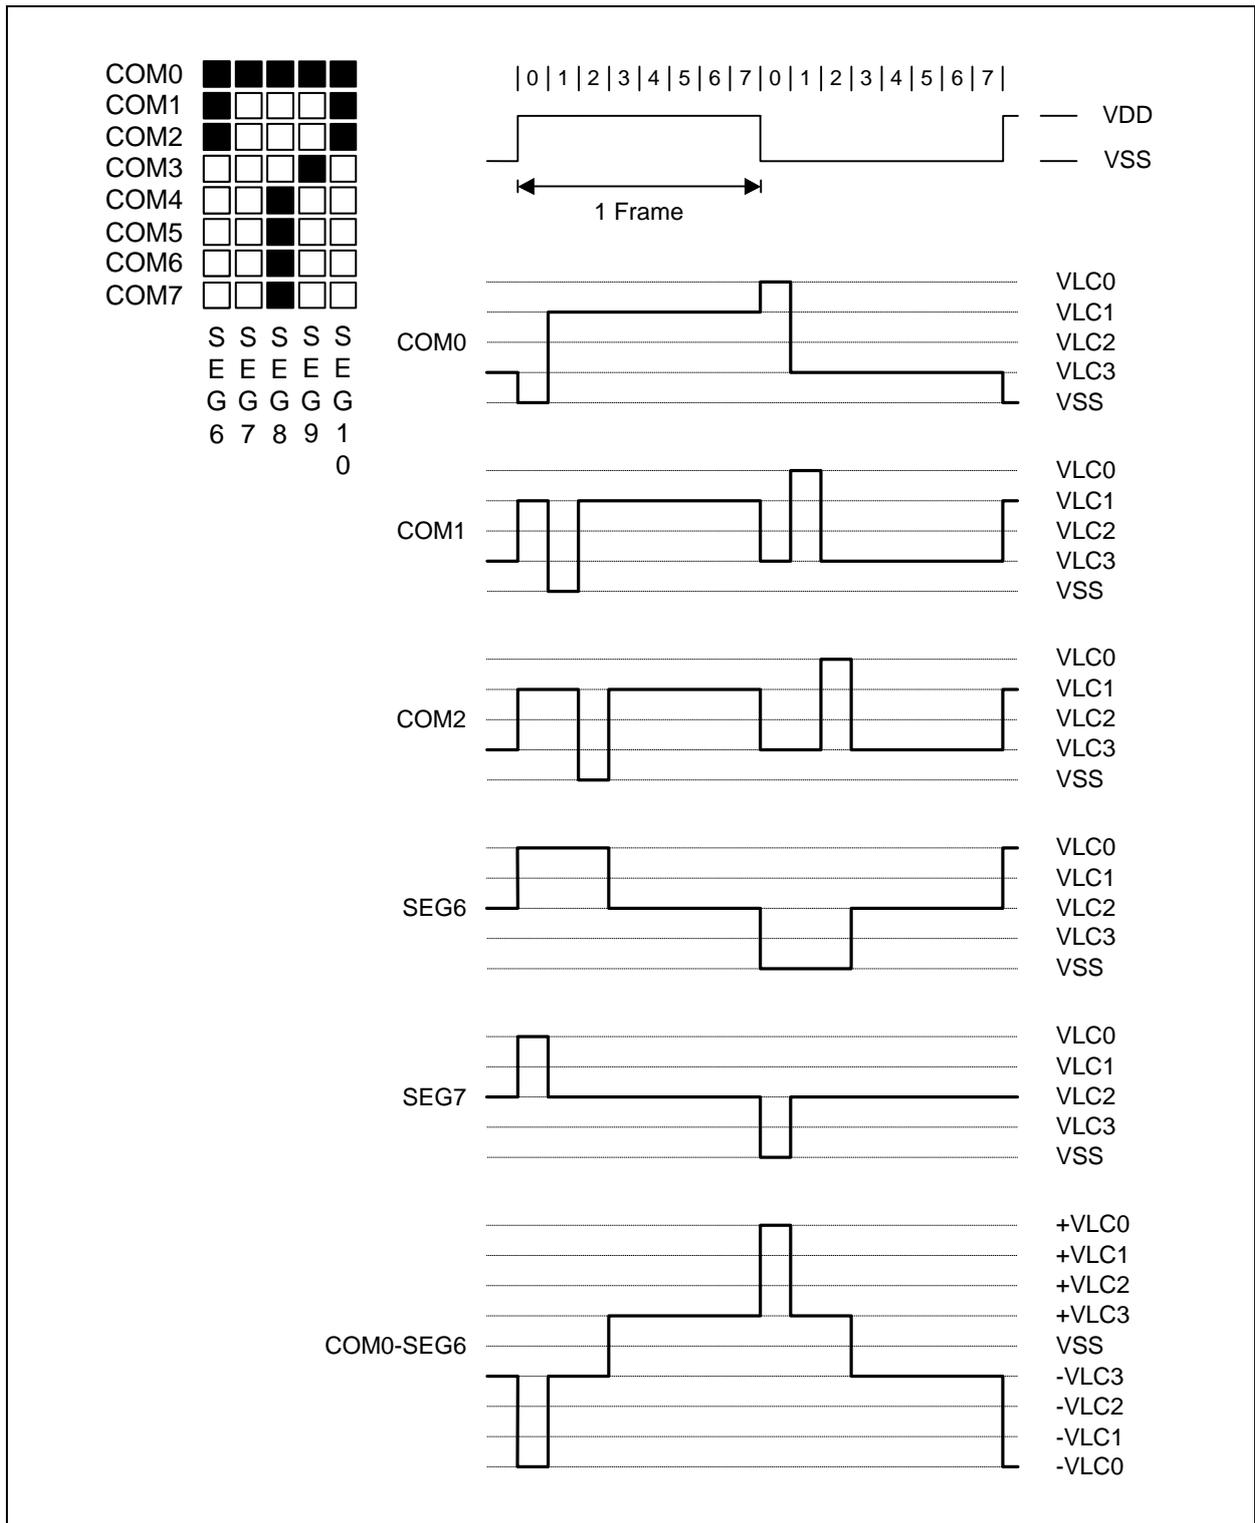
COM0
COM1
COM2
COM3
COM4
COM5
COM6
COM7

S S S S S
E E E E E
G G G G G
6 7 8 9 1
0

| 0 | 1 | 2 | 3 | 4 | 5 | 6 | 7 | 0 | 1 | 2 | 3 | 4 | 5 | 6 | 7 |

VDD
VSS

1 Frame

COM0
VLC0
VLC1
VLC2
VLC3
VSS

COM1
VLC0
VLC1
VLC2
VLC3
VSS

COM2
VLC0
VLC1
VLC2
VLC3
VSS

SEG6
VLC0
VLC1
VLC2
VLC3
VSS

SEG7
VLC0
VLC1
VLC2
VLC3
VSS

COM0-SEG6
+VLC0
+VLC1
+VLC2
+VLC3
VSS
-VLC3
-VLC2
-VLC1
-VLC0